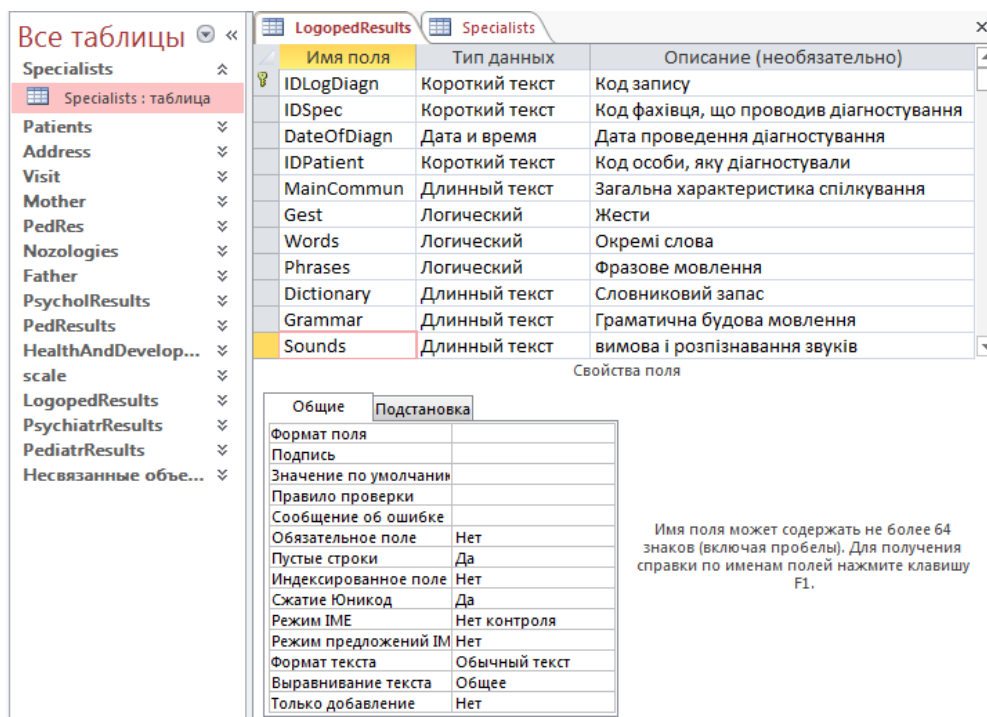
Все таблицы

Specialists
Specialists : таблица
Patients
Address
Visit
Mother
PedRes
Nozologies
Father
PsycholResults
PedResults
HealthAndDevelop...
scale
LogopedResults
PsychiatrResults
PediatrResults
Несвязанные объе...

LogopedResults | Specialists

| Имя поля | Тип данных | Описание (необязательно) |
|---|---|---|
| IDLogDiagn | Короткий текст | Код запису |
| IDSpec | Короткий текст | Код фахівця, що проводив діагностування |
| DateOfDiagn | Дата и время | Дата проведення діагностування |
| IDPatient | Короткий текст | Код особи, яку діагностували |
| MainCommun | Длинный текст | Загальна характеристика спілкування |
| Gest | Логический | Жести |
| Words | Логический | Окремі слова |
| Phrases | Логический | Фразове мовлення |
| Dictionary | Длинный текст | Словниковий запас |
| Grammar | Длинный текст | Граматична будова мовлення |
| Sounds | Длинный текст | вимова і розпізнавання звуків |

Свойства поля

Общие | Подстановка

| | |
|---|---|
| Формат поля | |
| Подпись | |
| Значение по умолчанию | |
| Правило проверки | |
| Сообщение об ошибке | |
| Обязательное поле | Нет |
| Пустые строки | Да |
| Индексированное поле | Нет |
| Сжатие Юникод | Да |
| Режим IME | Нет контроля |
| Режим предложений IM | Нет |
| Формат текста | Обычный текст |
| Выравнивание текста | Общее |
| Только добавление | Нет |

Имя поля может содержать не более 64 знаков (включая пробелы). Для получения справки по именам полей нажмите клавишу F1.